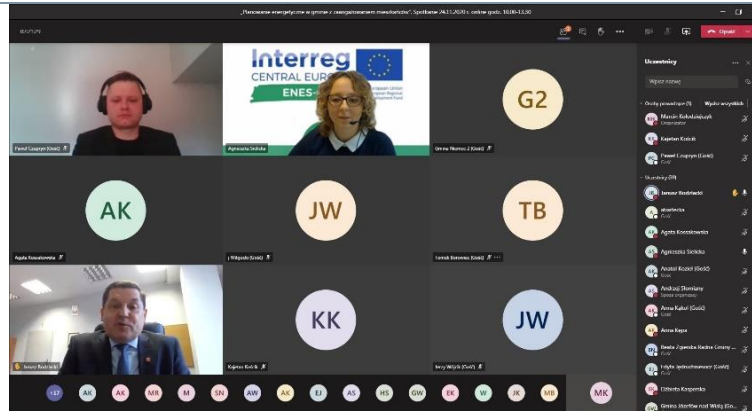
„Planowanie energetyczne w gminie z zaangażowaniem mieszkańców". Spotkanie 24.11.2020 r. online godz. 10.00-13.30

Opuść

Interreg
CENTRAL EUROPE
ENES-

European Union
European Regional Development Fund

Paweł Czupryn (Gość)

Agnieszka Sielska

Gmina Nazwa 2 (Gość)

G2

AK

JW

TB

Agata Kossakowska

J Wilgocka (Gość)

Tomek Borowski (Gość)

KK

JW

Janusz Bodziecki

Kajetan Kolnik

Jerzy Wójcik (Gość)

+37 AK AK MR M SN AW AK EJ AS HS GW EK W JK MB MK

Uczestnicy

Wpisz nazwę

Osoby prowadzące (3)

Wycisz wszystkich

Marcin Kołodziejczyk
Organizator

Kajetan Kolnik

Paweł Czupryn (Gość)

Uczestnicy (39)

Janusz Bodziecki

Agata Kossakowska

Agnieszka Sielska

Anatol Kozioł (Gość)

Andrzej Słomiany

Anna Kubal (Gość)

Anna Kepa

Beata Zgierska Radna Gminy

Edyta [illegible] (Gość)

Elżbieta Kasperska

Gmina Skarżów nad Wisłą (Gość)